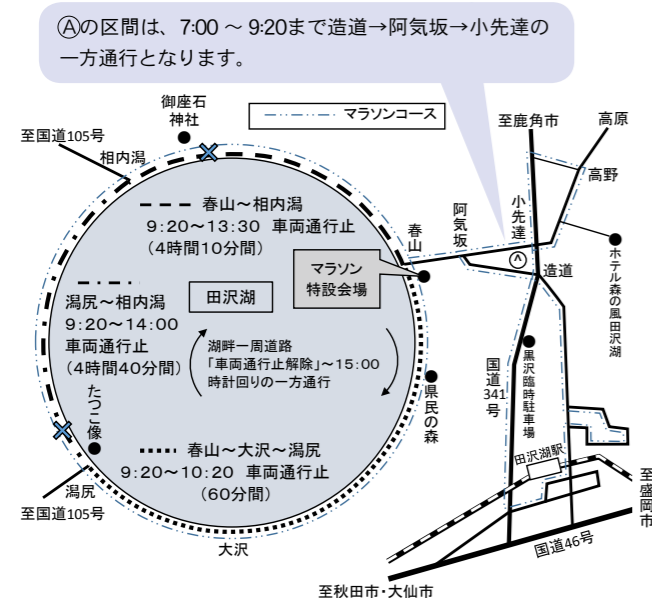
Ⓐの区間は、7:00 ～ 9:20まで造道→阿気坂→小先達の一方通行となります。

マラソンコース

御座石神社

至国道105号

相内潟

春山～相内潟
9:20～13:30 車両通行止
（4時間10分間）

潟尻～相内潟
9:20～14:00
車両通行止
（4時間40分間）

田沢湖

湖畔一周道路
「車両通行止解除」～15:00
時計回りの一方通行

たつこ像

春山～大沢～潟尻
9:20～10:20 車両通行止
（60分間）

潟尻

至国道105号

大沢

至秋田市・大仙市

マラソン特設会場

春山

県民の森

阿気坂

小先達

Ⓐ

造道

至鹿角市

高原

高野

ホテル森の風田沢湖

国道341号

黒沢臨時駐車場

田沢湖駅

国道46号

至盛岡市